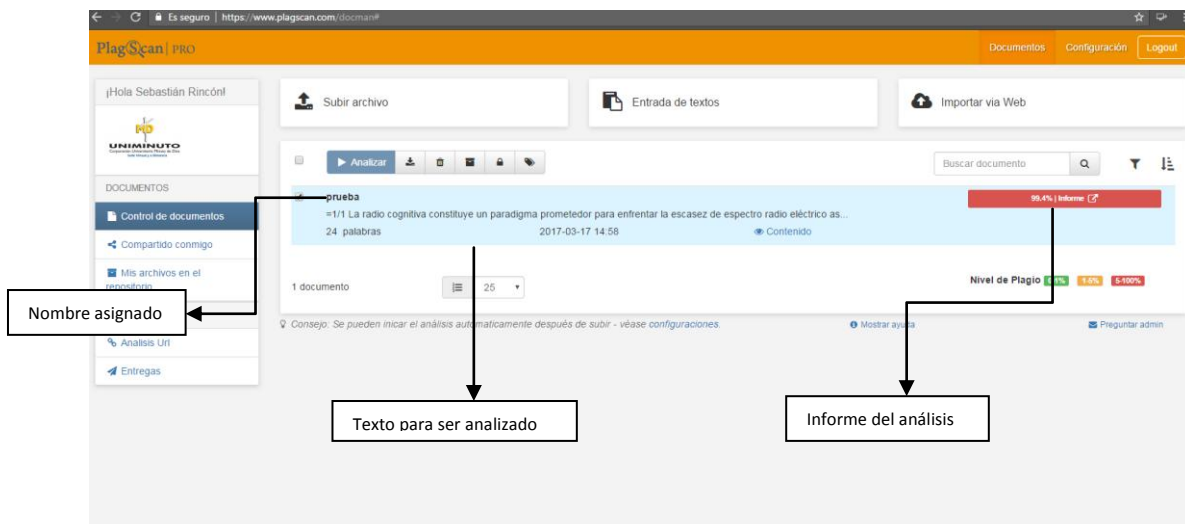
Es seguro | https://www.plagscan.com/docman#

PlagScan | PRO

Documentos Configuración Logout

¡Hola Sebastián Rincón!

UNIMINUTO

DOCUMENTOS

Control de documentos

Compartido conmigo

Mis archivos en el repositorio

Análisis Url

Entregas

Subir archivo

Entrada de textos

Importar via Web

Analizar

Buscar documento

prueba

=1/1 La radio cognitiva constituye un paradigma prometedor para enfrentar la escasez de espectro radio eléctrico as...

24 palabras 2017-03-17 14:58 Contenido

99.4% | Informe

1 documento 25

Nivel de Plagio 0-1% 1-5% 5-100%

Consejo: Se pueden iniciar el análisis automaticamente después de subir - véase configuraciones.

Mostrar ayuda

Preguntar admin

Nombre asignado

Texto para ser analizado

Informe del análisis